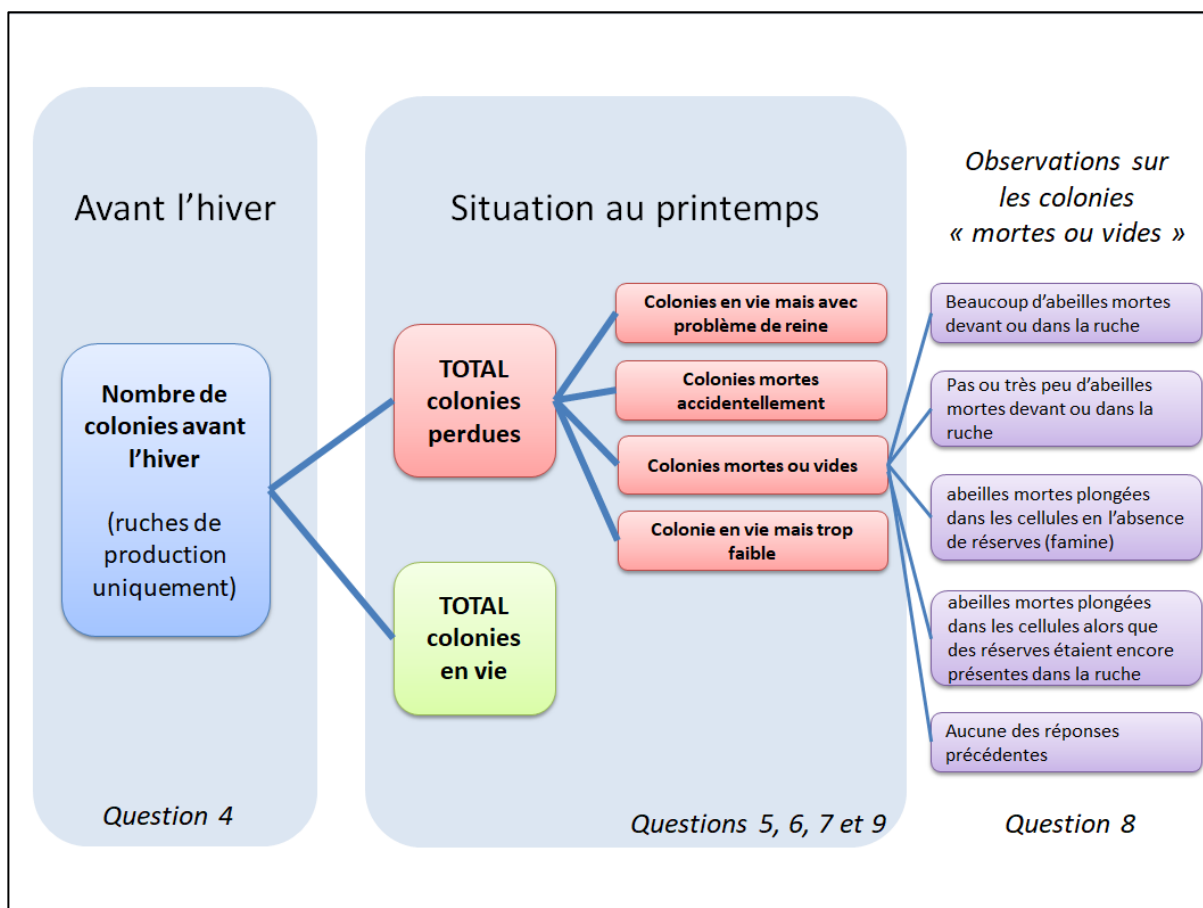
Avant l'hiver

Nombre de colonies avant l'hiver

(ruches de production uniquement)

Question 4

Situation au printemps

TOTAL colonies perdues

TOTAL colonies en vie

Colonies en vie mais avec problème de reine

Colonies mortes accidentellement

Colonies mortes ou vides

Colonie en vie mais trop faible

Questions 5, 6, 7 et 9

Observations sur les colonies « mortes ou vides »

Beaucoup d'abeilles mortes devant ou dans la ruche

Pas ou très peu d'abeilles mortes devant ou dans la ruche

abeilles mortes plongées dans les cellules en l'absence de réserves (famine)

abeilles mortes plongées dans les cellules alors que des réserves étaient encore présentes dans la ruche

Aucune des réponses précédentes

Question 8